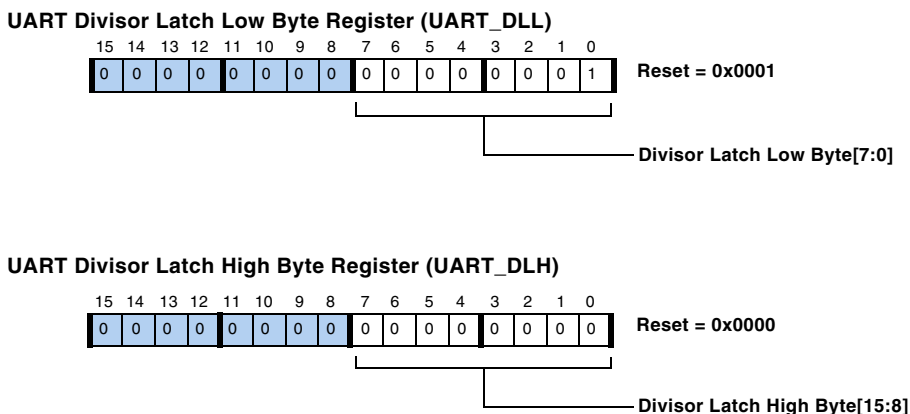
UART Divisor Latch Low Byte Register (UART_DLL)

| 15 | 14 | 13 | 12 | 11 | 10 | 9 | 8 | 7 | 6 | 5 | 4 | 3 | 2 | 1 | 0 |
|---|---|---|---|---|---|---|---|---|---|---|---|---|---|---|---|
| 0 | 0 | 0 | 0 | 0 | 0 | 0 | 0 | 0 | 0 | 0 | 0 | 0 | 0 | 0 | 1 |

Reset = 0x0001

Divisor Latch Low Byte[7:0]

UART Divisor Latch High Byte Register (UART_DLH)

| 15 | 14 | 13 | 12 | 11 | 10 | 9 | 8 | 7 | 6 | 5 | 4 | 3 | 2 | 1 | 0 |
|---|---|---|---|---|---|---|---|---|---|---|---|---|---|---|---|
| 0 | 0 | 0 | 0 | 0 | 0 | 0 | 0 | 0 | 0 | 0 | 0 | 0 | 0 | 0 | 0 |

Reset = 0x0000

Divisor Latch High Byte[15:8]